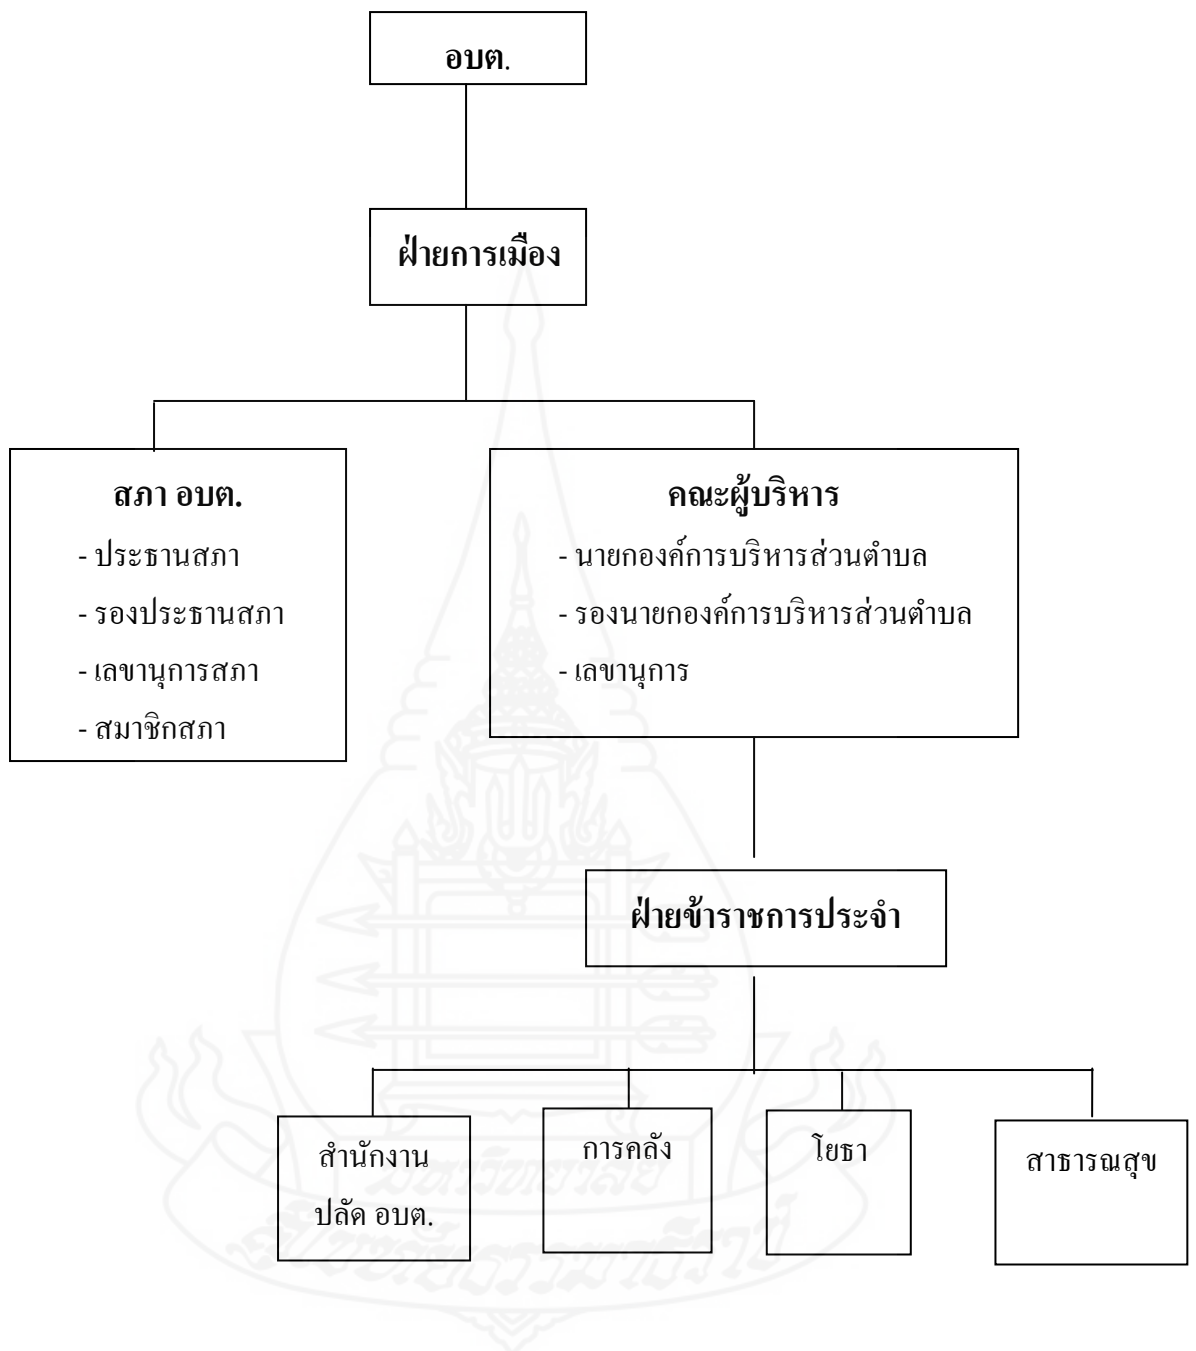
อบต.

ฝ่ายการเมือง

สภา อบต.
- ประธานสภา
- รองประธานสภา
- เลขานุการสภา
- สมาชิกสภา

คณะผู้บริหาร
- นายกองค์การบริหารส่วนตำบล
- รองนายกองค์การบริหารส่วนตำบล
- เลขานุการ

ฝ่ายข้าราชการประจำ

สำนักงาน ปลัด อบต.

การคลัง

โยธา

สาธารณสุข